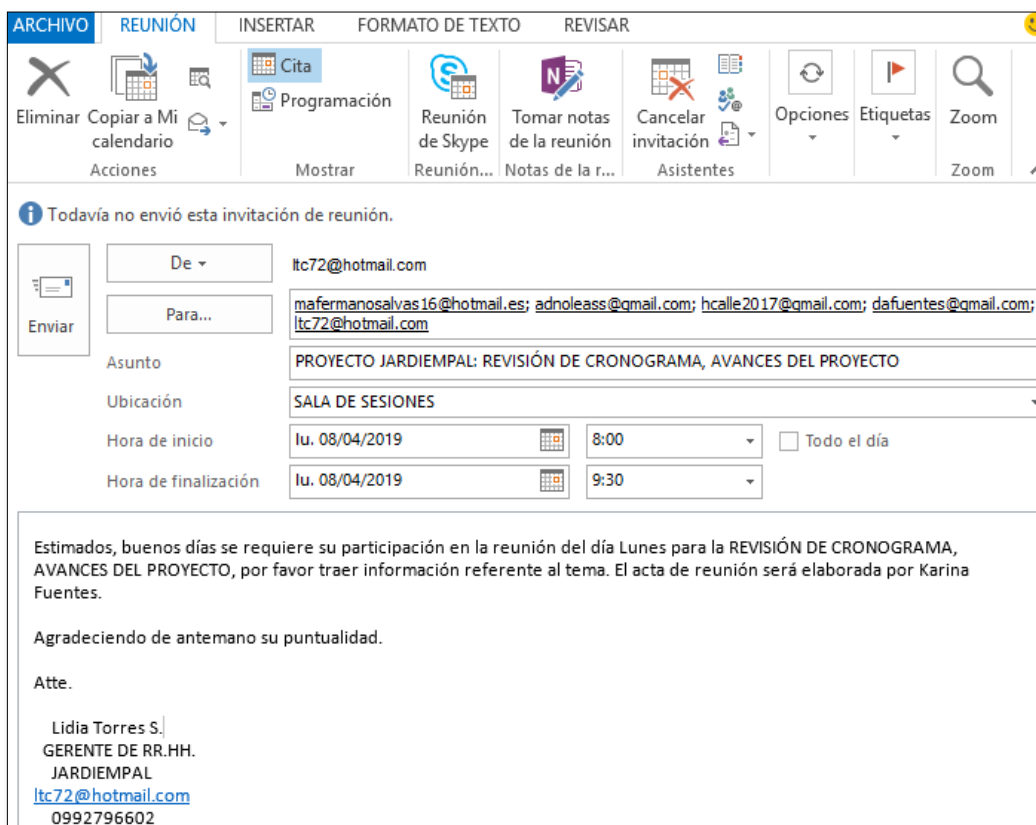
ARCHIVO REUNIÓN INSERTAR FORMATO DE TEXTO REVISAR

Eliminar Copiar a Mi calendario
Acciones

Cita
Programación
Mostrar

Reunión de Skype
Reunión...

Tomar notas de la reunión
Notas de la r...

Cancelar invitación
Asistentes

Opciones

Etiquetas

Zoom
Zoom

Todavía no envió esta invitación de reunión.

Enviar

De ▾ ltc72@hotmail.com

Para... mafermanosalvas16@hotmail.es; adnoleass@gmail.com; hcalle2017@gmail.com; dafuentes@gmail.com; ltc72@hotmail.com

Asunto PROYECTO JARDIEMPAL: REVISIÓN DE CRONOGRAMA, AVANCES DEL PROYECTO

Ubicación SALA DE SESIONES

Hora de inicio lu. 08/04/2019 8:00 Todo el día

Hora de finalización lu. 08/04/2019 9:30

Estimados, buenos días se requiere su participación en la reunión del día Lunes para la REVISIÓN DE CRONOGRAMA, AVANCES DEL PROYECTO, por favor traer información referente al tema. El acta de reunión será elaborada por Karina Fuentes.

Agradeciendo de antemano su puntualidad.

Atte.

Lidia Torres S.
GERENTE DE RR.HH.
JARDIEMPAL
ltc72@hotmail.com
0992796602